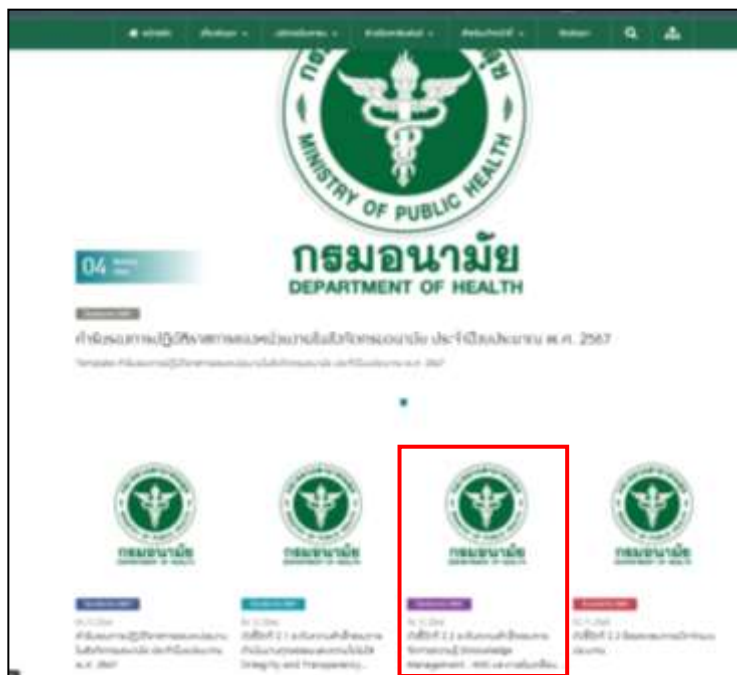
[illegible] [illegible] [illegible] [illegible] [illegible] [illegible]

MINISTRY OF PUBLIC HEALTH

04 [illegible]

กรมอนามัย
DEPARTMENT OF HEALTH

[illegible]

คำรับรองการปฏิบัติราชการของหน่วยงานในสังกัดกรมอนามัย ประจำปีงบประมาณ พ.ศ. 2567

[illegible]

กรมอนามัย
DEPARTMENT OF HEALTH

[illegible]
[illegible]

กรมอนามัย
DEPARTMENT OF HEALTH

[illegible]
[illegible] Integrity and Transparency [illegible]

กรมอนามัย
DEPARTMENT OF HEALTH

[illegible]
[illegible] Knowledge Management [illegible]

กรมอนามัย
DEPARTMENT OF HEALTH

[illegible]
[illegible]